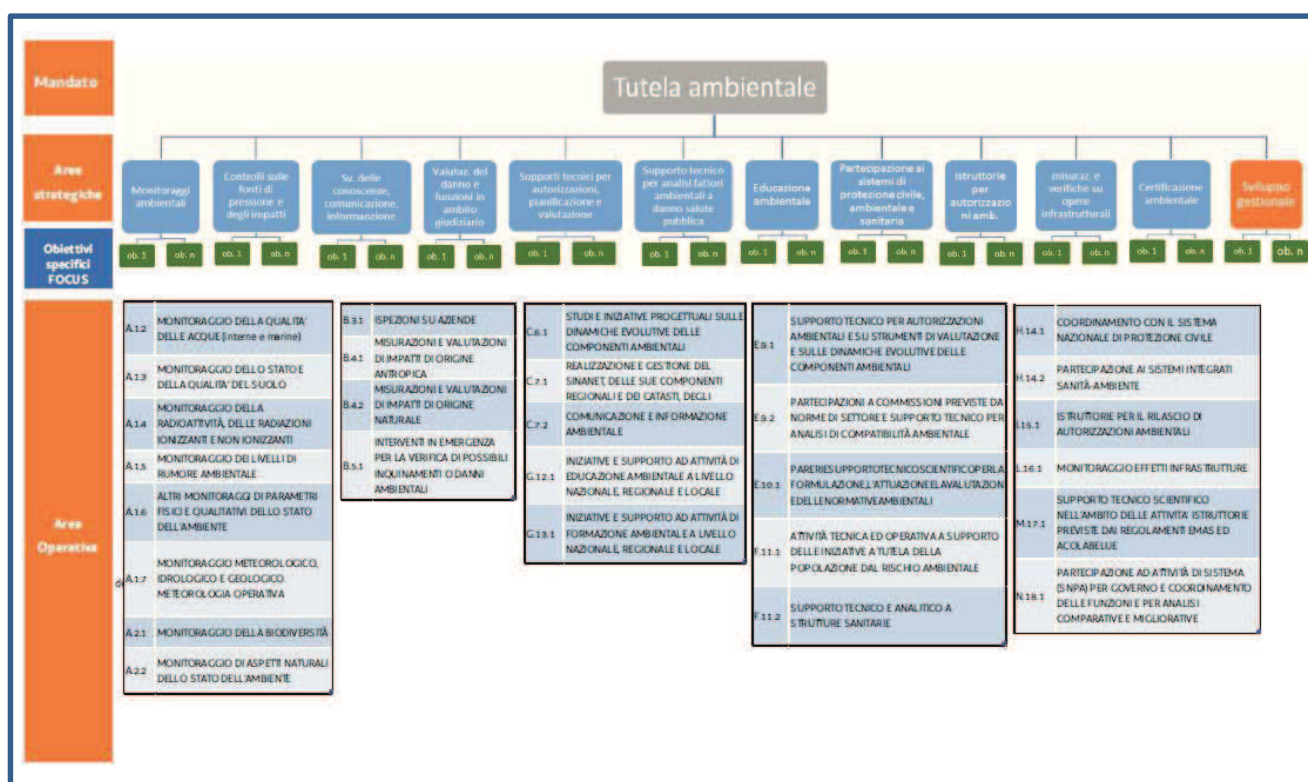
Mandato

Tutela ambientale

Aree strategiche

Monitoraggi ambientali

Controlli sulle fonti di pressione e degli impatti

Sv. delle conoscenze, comunicazione, informazione

Valutaz. del danno e funzioni in ambito giudiziario

Supporti tecnici per autorizzazioni, pianificazione e valutazione

Supporto tecnico per analisi fattori ambientali a danno salute pubblica

Educazione ambientale

Partecipazione ai sistemi di protezione civile, ambientale e sanitaria

Istruttorie per autorizzazioni amb.

misuraz. e verifiche su opere infrastrutturali

Certificazione ambientale

Sviluppo gestionale

Obiettivi specifici FOCUS

ob. 1 ob. n ob. 1 ob. n ob. 1 ob. n ob. 1 ob. n ob. 1 ob. n ob. 1 ob. n ob. 1 ob. n ob. 1 ob. n ob. 1 ob. n ob. 1 ob. n ob. 1 ob. n ob. 1 ob. n

Aree Operative

| | |
|---|---|
| A.1.2 | MONITORAGGIO DELLA QUALITA' DELLE ACQUE (interne e marine) |
| A.1.3 | MONITORAGGIO DELLO STATO E DELLA QUALITA' DEL SUOLO |
| A.1.4 | MONITORAGGIO DELLA RADIOATTIVITÀ, DELLE RADIAZIONI IONIZZANTI E NON IONIZZANTI |
| A.1.5 | MONITORAGGIO DEI LIVELLI DI RUMORE AMBIENTALE |
| A.1.6 | ALTRI MONITORAGGI DI PARAMETRI FISICI E QUALITATIVI DELLO STATO DELL'AMBIENTE |
| A.1.7 | MONITORAGGIO METEOROLOGICO, IDROLOGICO E GEOLOGICO. METEOROLOGIA OPERATIVA |
| A.2.1 | MONITORAGGIO DELLA BIODIVERSITÀ |
| A.2.2 | MONITORAGGIO DI ASPETTI NATURALI DELLO STATO DELL'AMBIENTE |

| | |
|---|---|
| B.3.1 | ISPEZIONI SU AZIENDE |
| B.4.1 | MISURAZIONI E VALUTAZIONI DI IMPATTI DI ORIGINE ANTROPICA |
| B.4.2 | MISURAZIONI E VALUTAZIONI DI IMPATTI DI ORIGINE NATURALE |
| B.5.1 | INTERVENTI IN EMERGENZA PER LA VERIFICA DI POSSIBILI INQUINAMENTI O DANNI AMBIENTALI |

| | |
|---|---|
| C.6.1 | STUDI E INIZIATIVE PROGETTUALI SULLE DINAMICHE EVOLUTIVE DELLE COMPONENTI AMBIENTALI |
| C.7.1 | REALIZZAZIONE E GESTIONE DEL SINANET, DELLE SUE COMPONENTI REGIONALI E DEI CATASTI, DEGLI |
| C.7.2 | COMUNICAZIONE E INFORMAZIONE AMBIENTALE |
| G.12.1 | INIZIATIVE E SUPPORTO AD ATTIVITÀ DI EDUCAZIONE AMBIENTALE A LIVELLO NAZIONALE, REGIONALE E LOCALE |
| G.13.1 | INIZIATIVE E SUPPORTO AD ATTIVITÀ DI FORMAZIONE AMBIENTALE A LIVELLO NAZIONALE, REGIONALE E LOCALE |

| | |
|---|---|
| E.9.1 | SUPPORTO TECNICO PER AUTORIZZAZIONI AMBIENTALI E SU STRUMENTI DI VALUTAZIONE E SULLE DINAMICHE EVOLUTIVE DELLE COMPONENTI AMBIENTALI |
| E.9.2 | PARTECIPAZIONI A COMMISSIONI PREVISTE DA NORME DI SETTORE E SUPPORTO TECNICO PER ANALISI DI COMPATIBILITÀ AMBIENTALE |
| E.10.1 | PARERI E SUPPORTO TECNICO SCIENTIFICO PER LA FORMULAZIONE, L'ATTUAZIONE E LA VALUTAZIONE DELLE NORMATIVE AMBIENTALI |
| F.11.1 | ATTIVITÀ TECNICA ED OPERATIVA A SUPPORTO DELLE INIZIATIVE A TUTELA DELLA POPOLAZIONE DAL RISCHIO AMBIENTALE |
| F.11.2 | SUPPORTO TECNICO E ANALITICO A STRUTTURE SANITARIE |

| | |
|---|---|
| H.14.1 | COORDINAMENTO CON IL SISTEMA NAZIONALE DI PROTEZIONE CIVILE |
| H.14.2 | PARTECIPAZIONE AI SISTEMI INTEGRATI SANITÀ-AMBIENTE |
| I.15.1 | ISTRUTTORIE PER IL RILASCIO DI AUTORIZZAZIONI AMBIENTALI |
| L.16.1 | MONITORAGGIO EFFETTI INFRASTRUTTURE |
| M.17.1 | SUPPORTO TECNICO SCIENTIFICO NELL'AMBITO DELLE ATTIVITA' ISTRUTTORIE PREVISTE DAI REGOLAMENTI EMAS ED ECOLABEL UE |
| N.18.1 | PARTECIPAZIONE AD ATTIVITÀ DI SISTEMA (SNPA) PER GOVERNO E COORDINAMENTO DELLE FUNZIONI E PER ANALISI COMPARATIVE E MIGLIORATIVE |